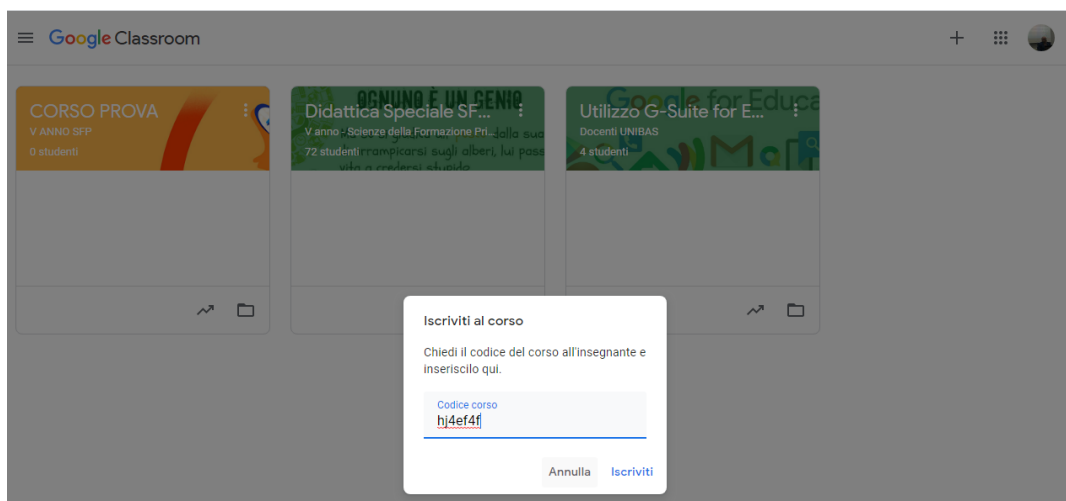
Google Classroom

CORSO PROVA
V ANNO SFP
0 studenti

Didattica Speciale SF...
V anno - Scienze della Formazione Pri...
72 studenti

Utilizzo G-Suite for E...
Docenti UNIBAS
4 studenti

Iscriviti al corso

Chiedi il codice del corso all'insegnante e inseriscilo qui.

Codice corso
hj4ef4f

Annulla
Iscriviti